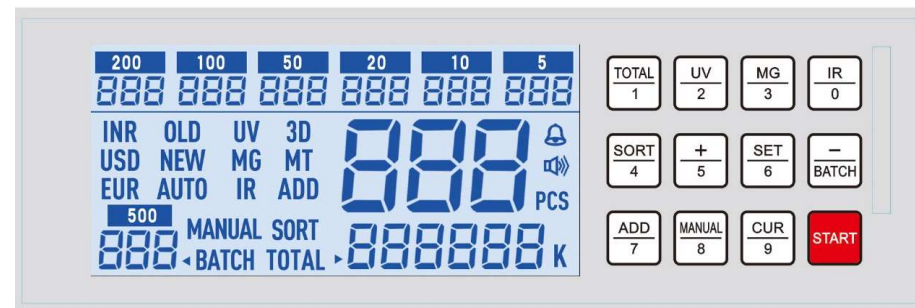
200 100 50 20 10 5
888 888 888 888 888 888

INR OLD UV 3D
USD NEW MG MT
EUR AUTO IR ADD
888
PCS
500
888 MANUAL SORT
BATCH TOTAL 888888 K

TOTAL 1
UV 2
MG 3
IR 0
SORT 4
+ 5
SET 6
– BATCH
ADD 7
MANUAL 8
CUR 9
START